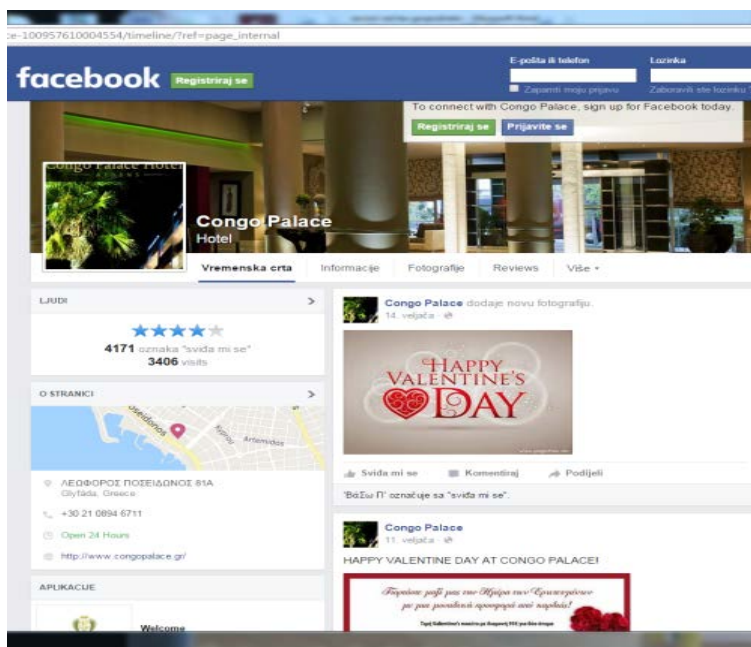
e-100957610004554/timeline/?ref=page_internal

facebook Registriraj se

E-pošta ili telefon
Zapamti moju prijavu

Lozinka
Zaboravili ste lozinku?

To connect with Congo Palace, sign up for Facebook today.
Registriraj se Prijavite se

Congo Palace Hotel
ATHENS

Congo Palace
Hotel

Vremenska crta Informacije Fotografije Reviews Više ▾

LJUDI >

★★★★★
4171 oznaka "sviđa mi se"
3406 visits

O STRANICI >

Artemidos

ΛΕΩΦΟΡΟΣ ΠΟΣΕΙΔΩΝΟΣ 81Α
Glyfada, Greece

+30 21 0894 6711

Open 24 Hours

http://www.congopalace.gr/

APLIKACIJE

Welcome

Congo Palace dodaje novu fotografiju.
14. veljača · 

HAPPY VALENTINE'S DAY

Sviđa mi se Komentiraj Podijeli

'Βάσω Π' označuje sa "sviđa mi se".

Congo Palace
11. veljača · 

HAPPY VALENTINE DAY AT CONGO PALACE!

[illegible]